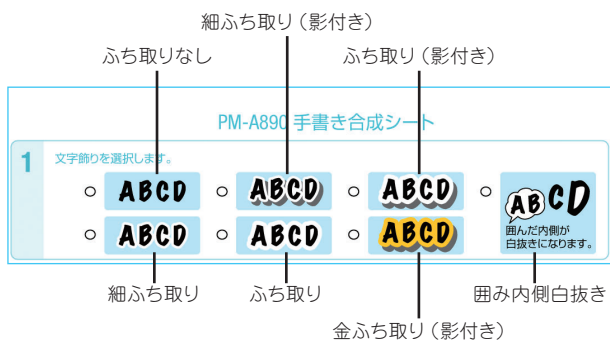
細ふち取り（影付き）

ふち取りなし

ふち取り（影付き）

PM-A890 手書き合成シート

1 文字飾りを選択します。

ABCD ABCD ABCD ABCD

ABCD ABCD ABCD

囲んだ内側が白抜きになります。

細ふち取り

ふち取り

囲み内側白抜き

金ふち取り（影付き）